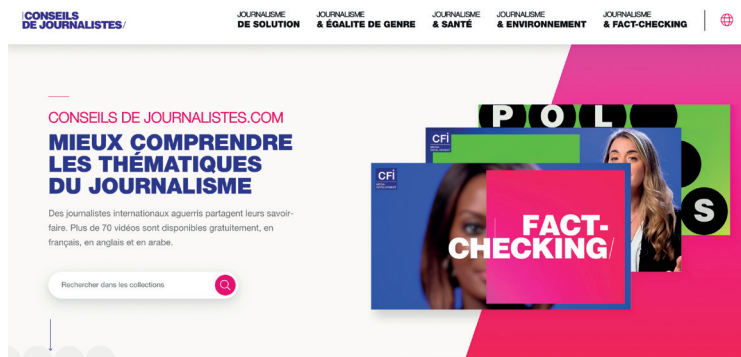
CONSEILS DE JOURNALISTES/

JOURNALISME DE SOLUTION

JOURNALISME & ÉGALITE DE GENRE

JOURNALISME & SANTÉ

JOURNALISME & ENVIRONNEMENT

JOURNALISME & FACT-CHECKING

CONSEILS DE JOURNALISTES.COM

MIEUX COMPRENDRE LES THÉMATIQUES DU JOURNALISME

Des journalistes internationaux aguerris partagent leurs savoir-faire. Plus de 70 vidéos sont disponibles gratuitement, en français, en anglais et en arabe.

Rechercher dans les collections

POL

S

CFI

CFI

FACT-CHECKING/